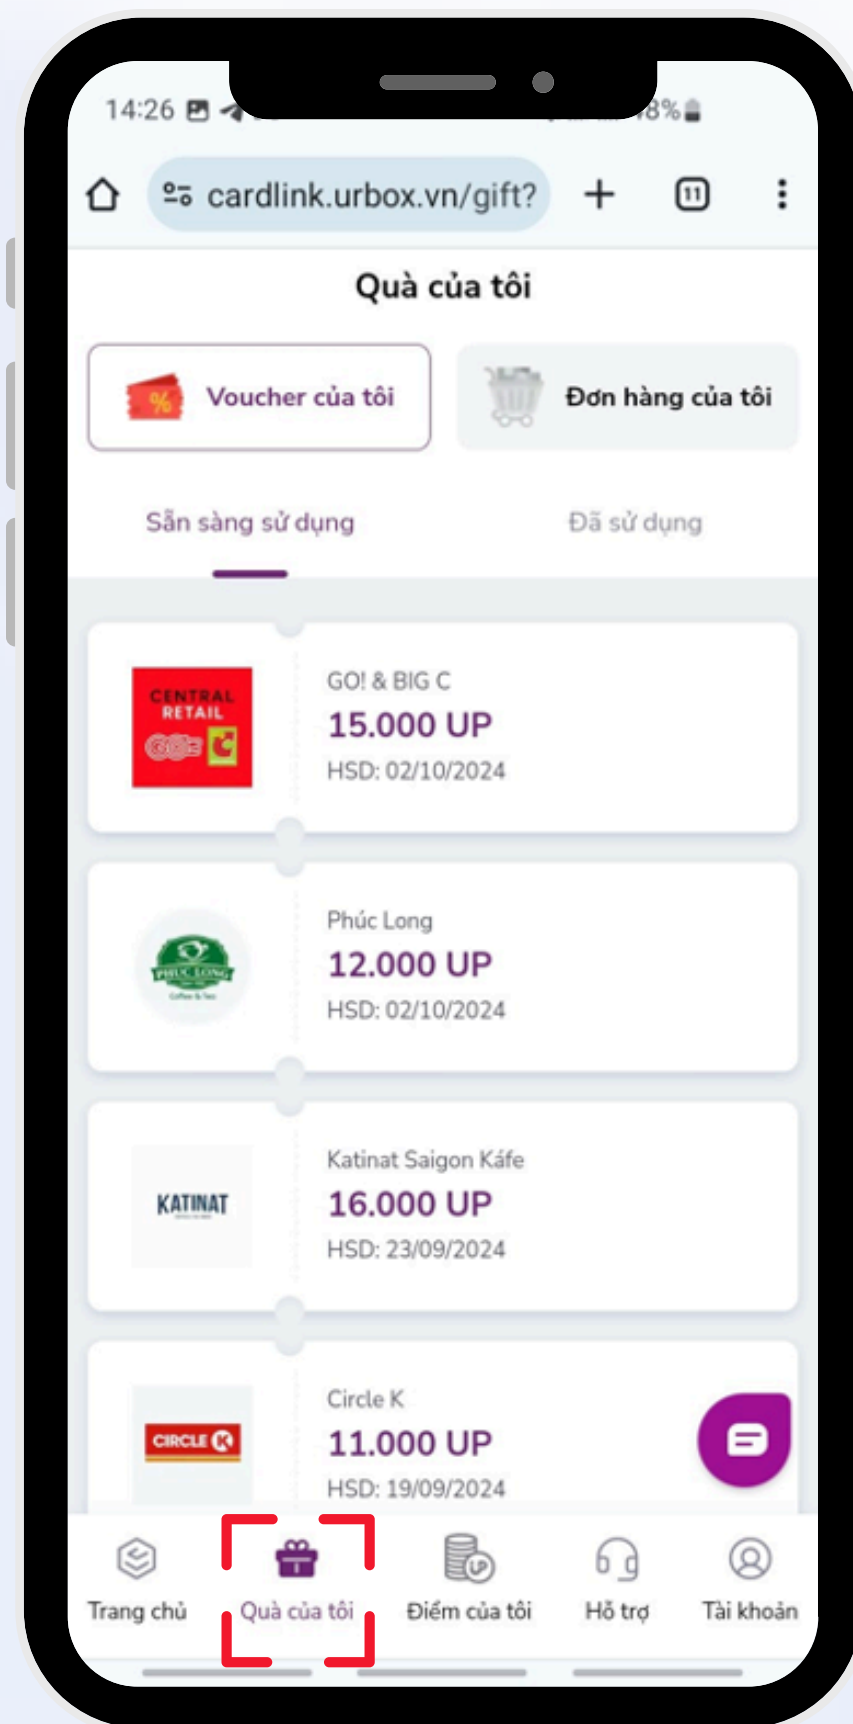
14:26 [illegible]8%

cardlink.urbox.vn/gift?

11

Quà của tôi

Voucher của tôi

Đơn hàng của tôi

Sẵn sàng sử dụng

Đã sử dụng

CENTRAL RETAIL

GO! & BIG C
15.000 UP
HSD: 02/10/2024

PHUC LONG

Phúc Long
12.000 UP
HSD: 02/10/2024

KATINAT

Katinat Saigon Káfe
16.000 UP
HSD: 23/09/2024

CIRCLE K

Circle K
11.000 UP
HSD: 19/09/2024

Trang chủ
Quà của tôi
Điểm của tôi
Hỗ trợ
Tài khoản